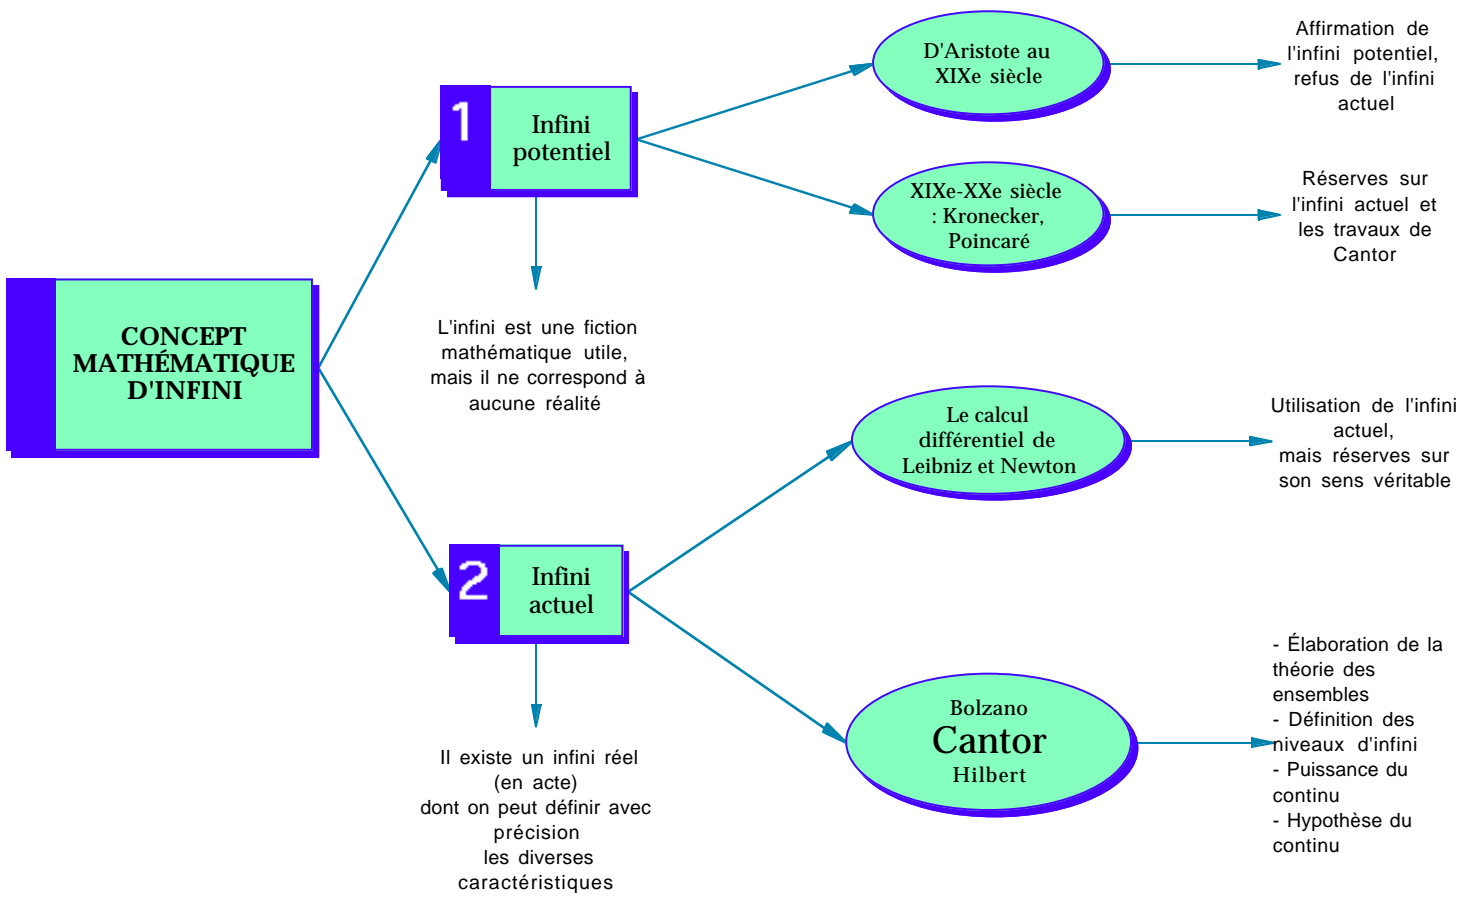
CONCEPT MATHÉMATIQUE D'INFINI

1 Infini potentiel

D'Aristote au XIXe siècle

Affirmation de l'infini potentiel, refus de l'infini actuel

XIXe-XXe siècle : Kronecker, Poincaré

Réserves sur l'infini actuel et les travaux de Cantor

L'infini est une fiction mathématique utile, mais il ne correspond à aucune réalité

2 Infini actuel

Le calcul différentiel de Leibniz et Newton

Utilisation de l'infini actuel, mais réserves sur son sens véritable

Bolzano
Cantor
Hilbert

- Élaboration de la théorie des ensembles
- Définition des niveaux d'infini
- Puissance du continu
- Hypothèse du continu

Il existe un infini réel (en acte) dont on peut définir avec précision les diverses caractéristiques